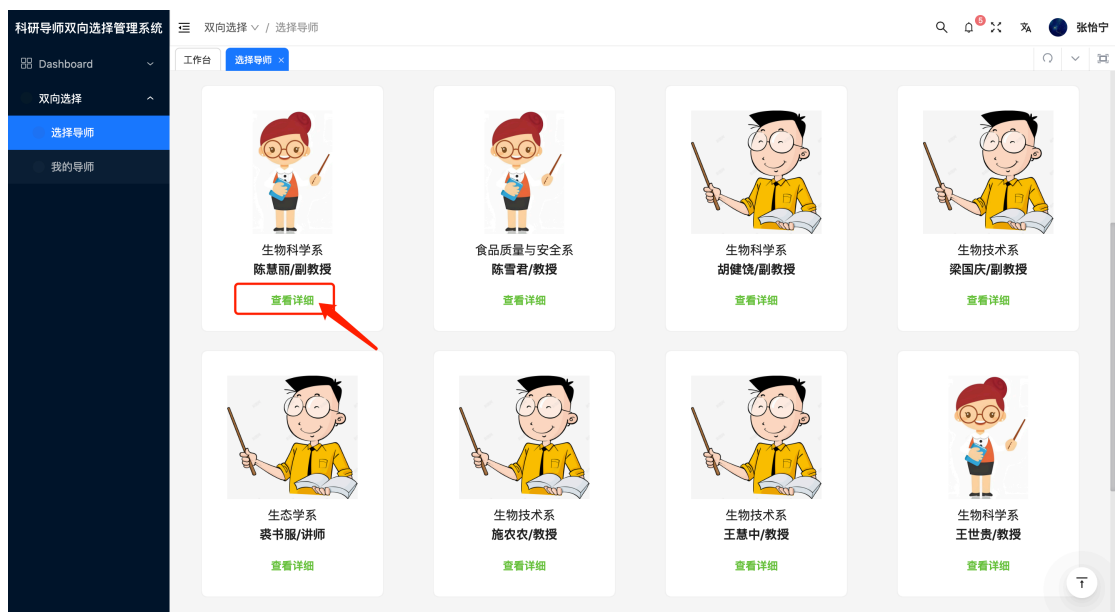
科研导师双向选择管理系统

Dashboard

双向选择

选择导师

我的导师

双向选择 / 选择导师

5

张怡宁

工作台

选择导师 ×

生物科学系
陈慧丽/副教授
查看详细

食品质量与安全系
陈雪君/教授
查看详细

生物科学系
胡健饶/副教授
查看详细

生物技术系
梁国庆/副教授
查看详细

生态学系
裘书服/讲师
查看详细

生物技术系
施农农/教授
查看详细

生物技术系
王慧中/教授
查看详细

生物科学系
王世贵/教授
查看详细